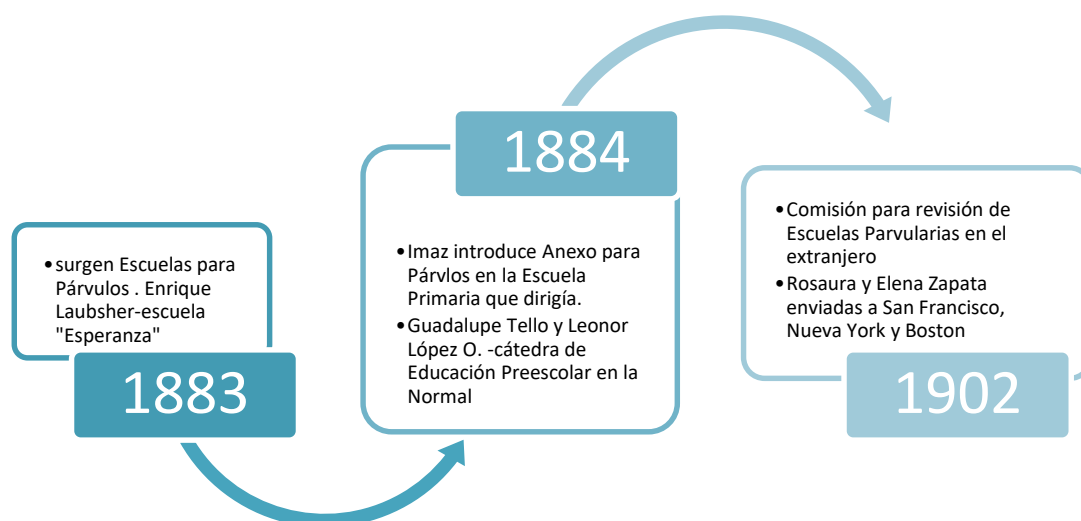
• surgen Escuelas para Párvulos . Enrique Laubsher-escuela "Esperanza"

1883

1884

• Imaz introduce Anexo para Párvlos en la Escuela Primaria que dirigía.
• Guadalupe Tello y Leonor López O. -cátedra de Educación Preescolar en la Normal

• Comisión para revisión de Escuelas Parvularias en el extranjero
• Rosaura y Elena Zapata enviadas a San Francisco, Nueva York y Boston

1902